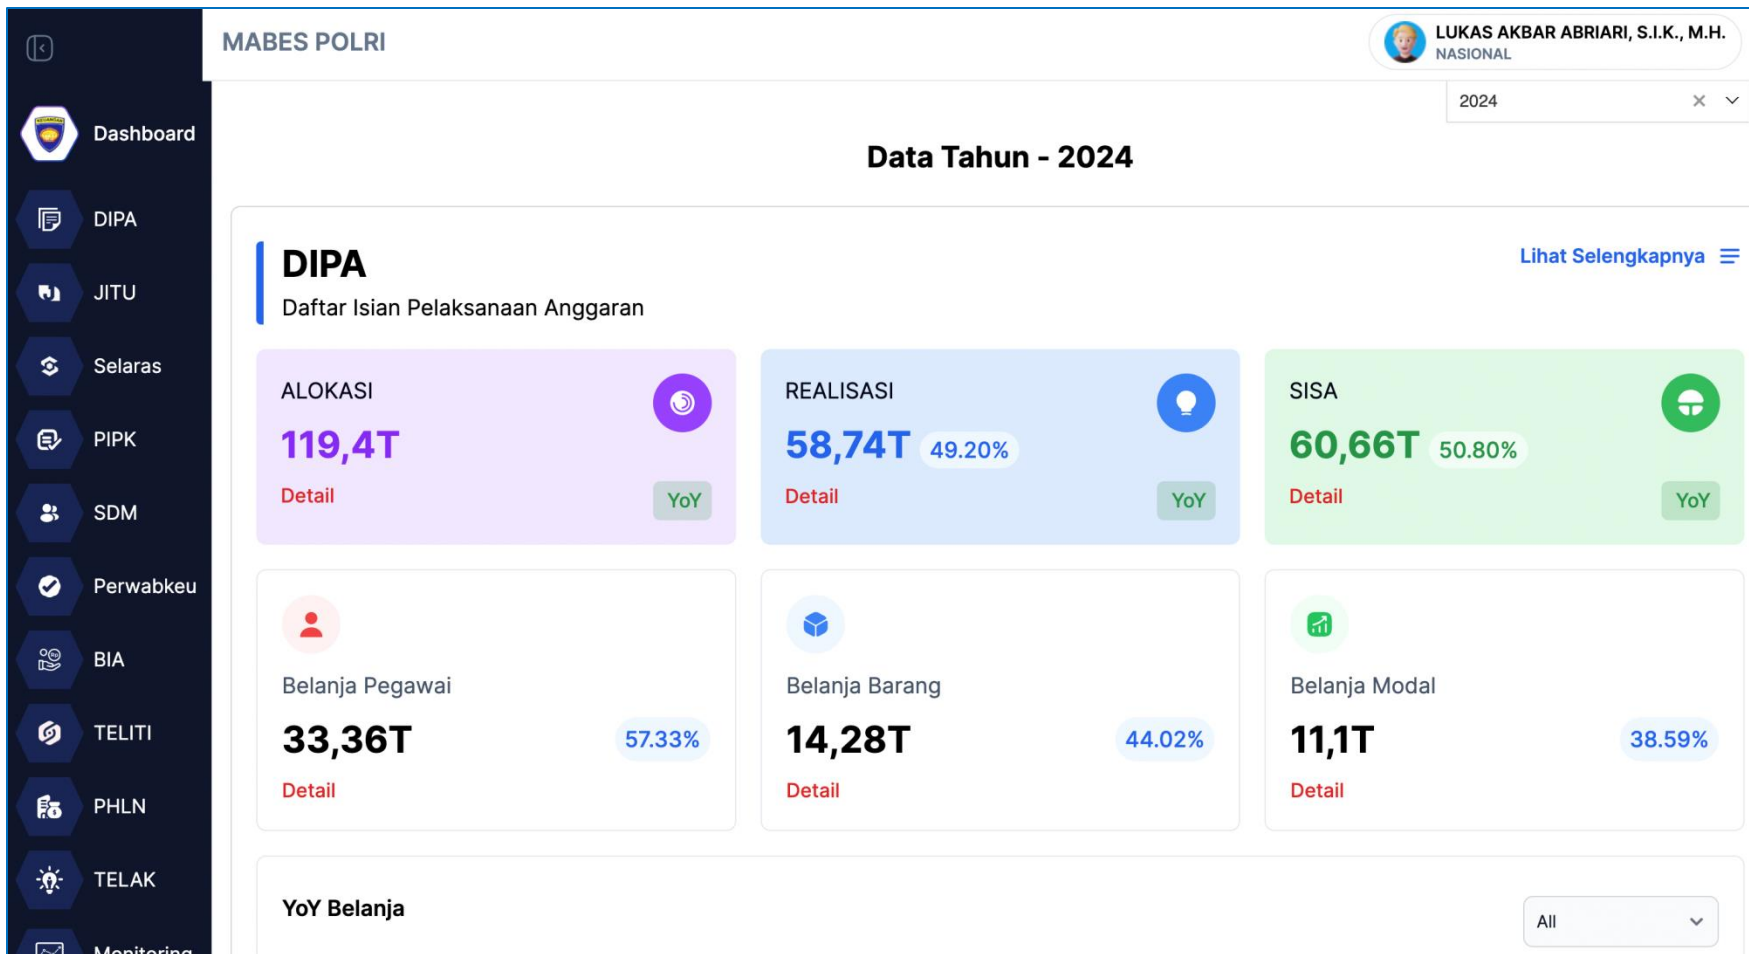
MABES POLRI

LUKAS AKBAR ABRIARI, S.I.K., M.H.
NASIONAL

Dashboard
DIPA
JITU
Selaras
PIPK
SDM
Perwabkeu
BIA
TELITI
PHLN
TELAK
Monitoring

2024

Data Tahun - 2024

DIPA
Daftar Isian Pelaksanaan Anggaran

Lihat Selengkapnya

ALOKASI
119,4T
Detail
YoY

REALISASI
58,74T 49.20%
Detail
YoY

SISA
60,66T 50.80%
Detail
YoY

Belanja Pegawai
33,36T 57.33%
Detail

Belanja Barang
14,28T 44.02%
Detail

Belanja Modal
11,1T 38.59%
Detail

YoY Belanja
All